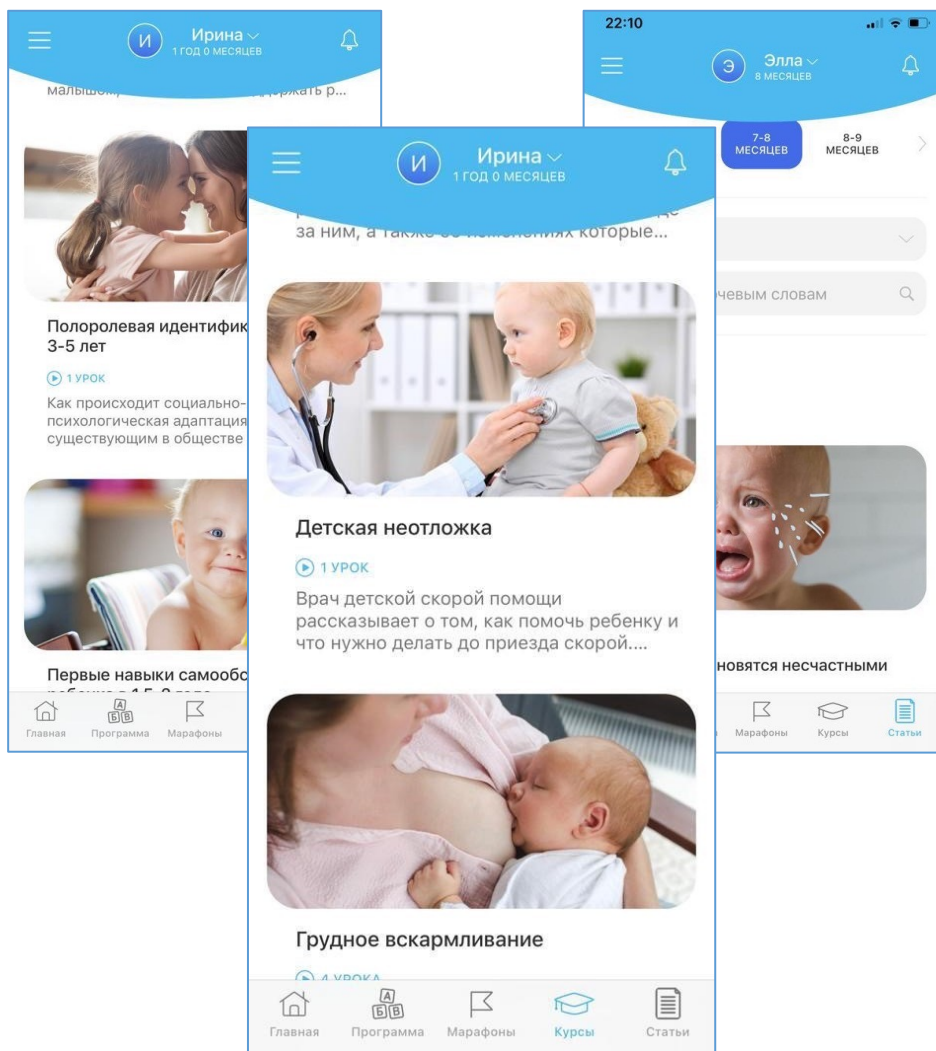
И Ирина
1 ГОД 0 МЕСЯЦЕВ

малышом, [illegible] держать р...

Полоролевая идентифик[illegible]
3-5 лет

1 УРОК

Как происходит социально-психологическая адаптация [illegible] существующим в обществе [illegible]

Первые навыки самообс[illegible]
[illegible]

Главная Программа Марафоны

22:10

Э Элла
8 МЕСЯЦЕВ

7-8 МЕСЯЦЕВ 8-9 МЕСЯЦЕВ

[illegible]чевым словам

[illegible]новятся несчастными

Марафоны Курсы Статьи

И Ирина
1 ГОД 0 МЕСЯЦЕВ

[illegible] за ним, а также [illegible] которые...

Детская неотложка

1 УРОК

Врач детской скорой помощи рассказывает о том, как помочь ребенку и что нужно делать до приезда скорой....

Грудное вскармливание

4 УРОКА

Главная Программа Марафоны Курсы Статьи